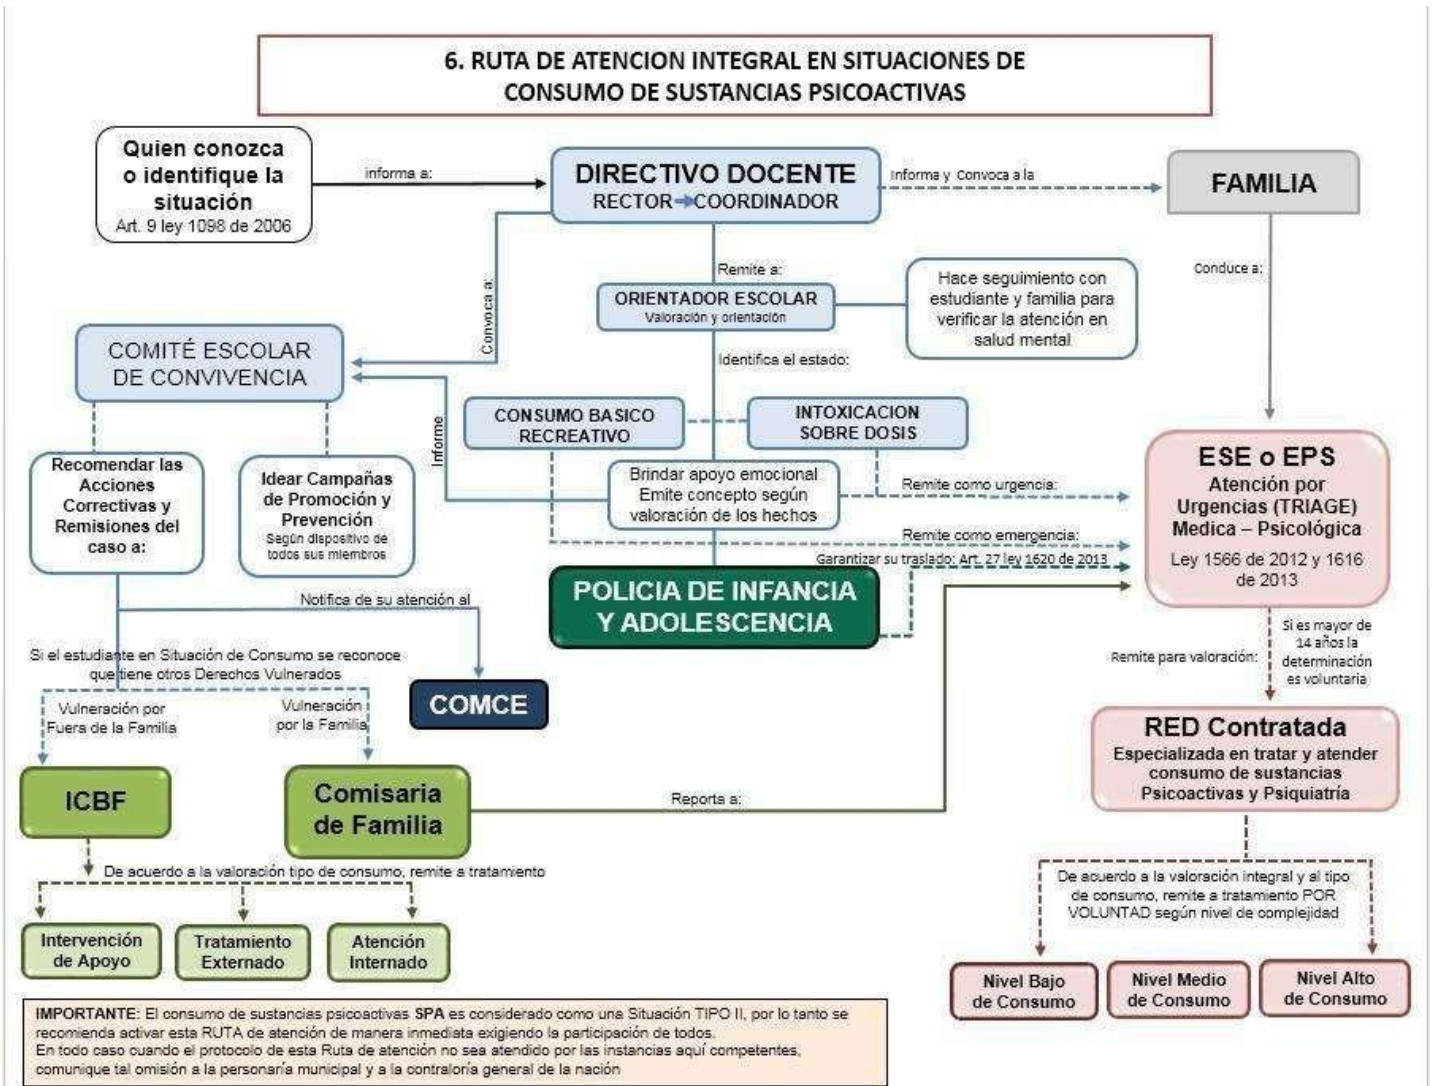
6. RUTA DE ATENCION INTEGRAL EN SITUACIONES DE CONSUMO DE SUSTANCIAS PSICOACTIVAS

Quien conozca o identifique la situación
Art. 9 ley 1098 de 2006

informa a:

DIRECTIVO DOCENTE
RECTOR → COORDINADOR

Informa y Convoca a la

FAMILIA

Conduce a:

Remite a:

ORIENTADOR ESCOLAR
Valoración y orientación

Hace seguimiento con estudiante y familia para verificar la atención en salud mental

Convoca a:

COMITÉ ESCOLAR DE CONVIVENCIA

Identifica el estado:

CONSUMO BASICO RECREATIVO

INTOXICACION SOBRE DOSIS

Informe

Brindar apoyo emocional
Emite concepto según valoración de los hechos

Remite como urgencia:

Remite como emergencia:

Garantizar su traslado: Art. 27 ley 1620 de 2013

ESE o EPS
Atención por Urgencias (TRIAGE) Medica – Psicológica
Ley 1566 de 2012 y 1616 de 2013

Recomendar las Acciones Correctivas y Remisiones del caso a:

Idear Campañas de Promoción y Prevención
Según dispositivo de todos sus miembros

POLICIA DE INFANCIA Y ADOLESCENCIA

Notifica de su atención al

COMCE

Si el estudiante en Situación de Consumo se reconoce que tiene otros Derechos Vulnerados

Vulneración por Fuera de la Familia

Vulneración por la Familia

Si es mayor de 14 años la determinación es voluntaria

Remite para valoración:

RED Contratada
Especializada en tratar y atender consumo de sustancias Psicoactivas y Psiquiatría

ICBF

Comisaria de Familia

Reporta a:

De acuerdo a la valoración tipo de consumo, remite a tratamiento

Intervención de Apoyo

Tratamiento Externado

Atención Internado

De acuerdo a la valoración integral y al tipo de consumo, remite a tratamiento POR VOLUNTAD según nivel de complejidad

Nivel Bajo de Consumo

Nivel Medio de Consumo

Nivel Alto de Consumo

IMPORTANTE: El consumo de sustancias psicoactivas SPA es considerado como una Situación TIPO II, por lo tanto se recomienda activar esta RUTA de atención de manera inmediata exigiendo la participación de todos.
En todo caso cuando el protocolo de esta Ruta de atención no sea atendido por las instancias aquí competentes, comunique tal omisión a la personaría municipal y a la contraloría general de la nación